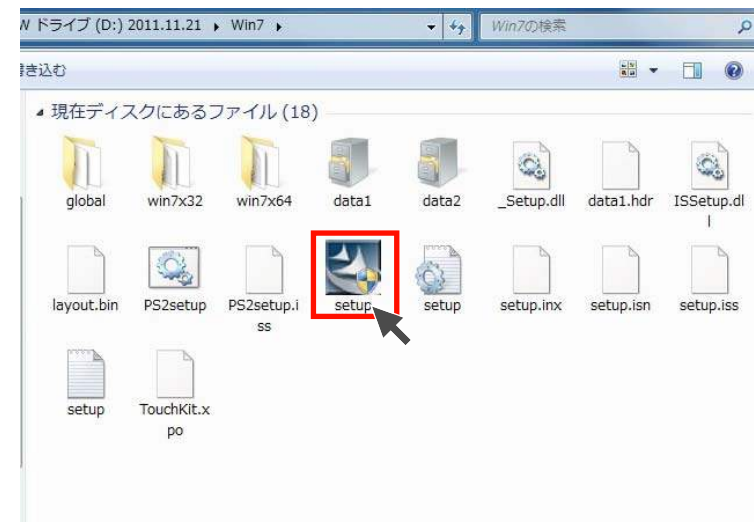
W ドライブ (D:) 2011.11.21 ▸ Win7 ▸

Win7の検索

書き込む

現在ディスクにあるファイル (18)

global
win7x32
win7x64
data1
data2
_Setup.dll
data1.hdr
ISSetup.dll

layout.bin
PS2setup
PS2setup.iss
setup
setup
setup.inx
setup.isn
setup.iss

setup
TouchKit.xpo